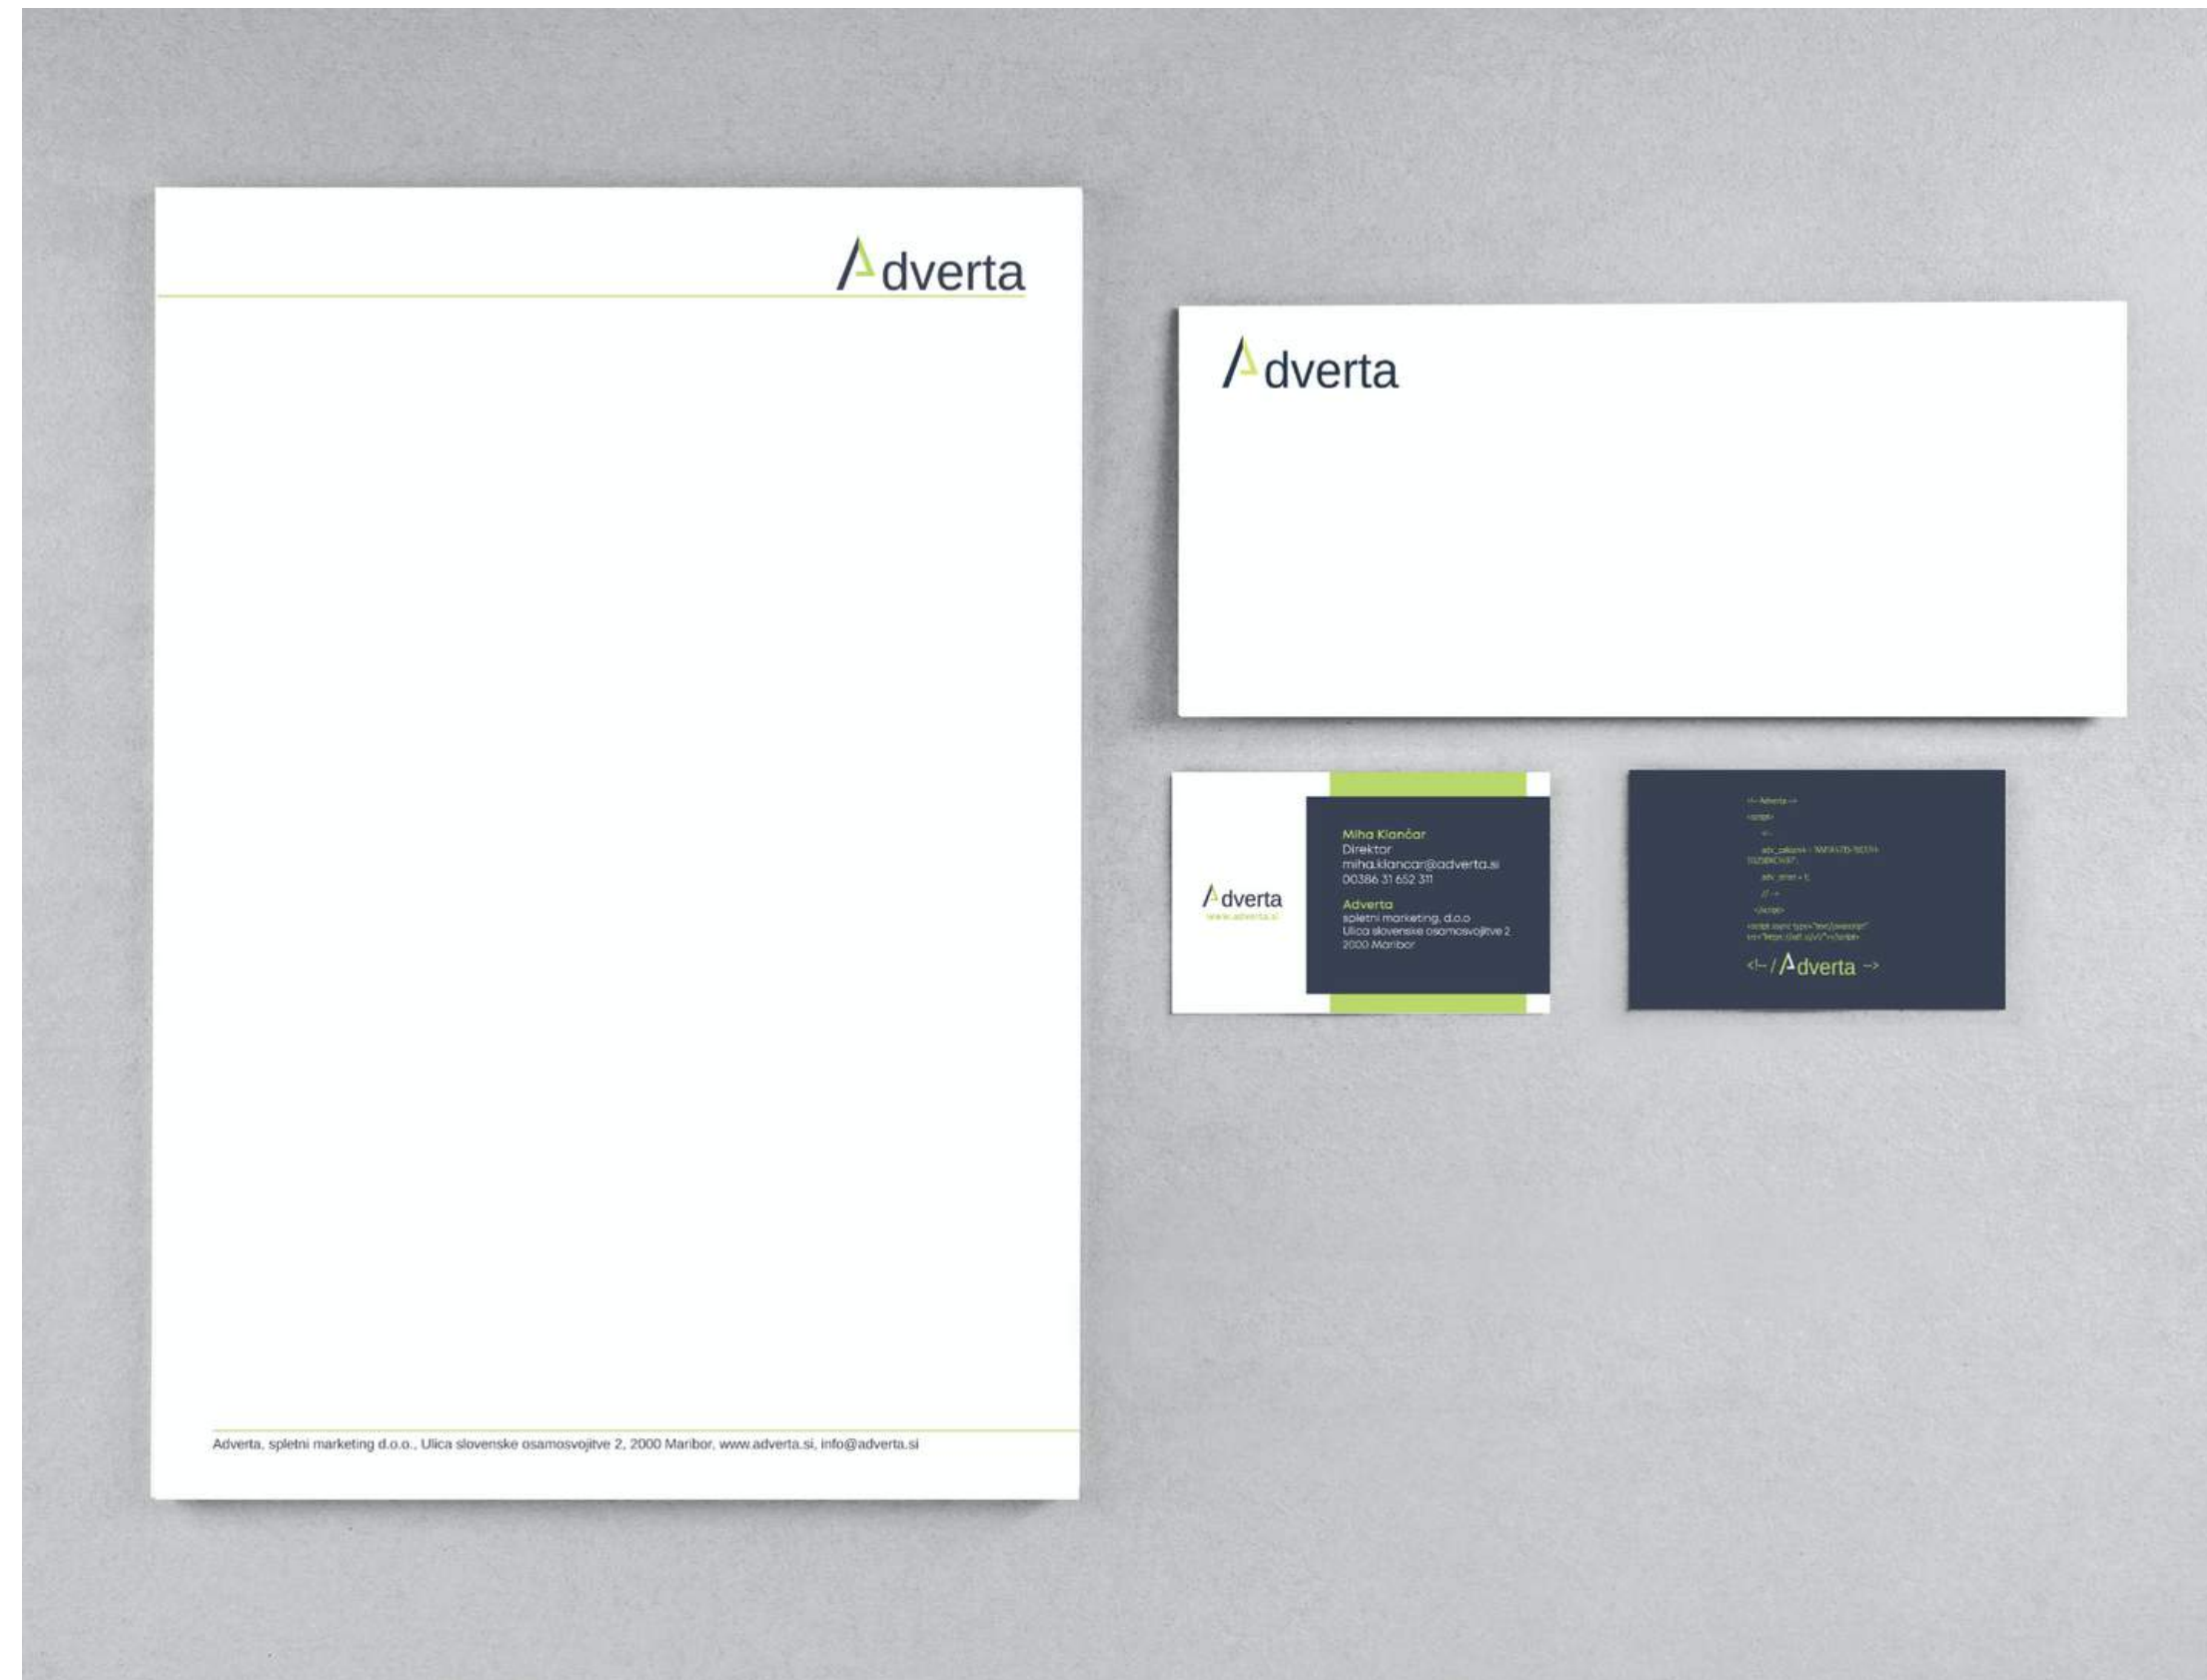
Adverta

Adverta, spletni marketing d.o.o., Ulica slovenske osamosvojitve 2, 2000 Maribor, www.adverta.si, info@adverta.si

Adverta

Adverta
www.adverta.si

Miha Klančar
Direktor
miha.klancar@adverta.si
00386 31 652 311

Adverta
spletni marketing, d.o.o
Ulica slovenske osamosvojitve 2
2000 Maribor

<!-- Adverta -->
<script>
<!--
adv_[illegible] = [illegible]
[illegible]
adv_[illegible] = 1;
// -->
</script>
<script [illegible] type="text/javascript" src="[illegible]"></script>

<!-- / Adverta -->